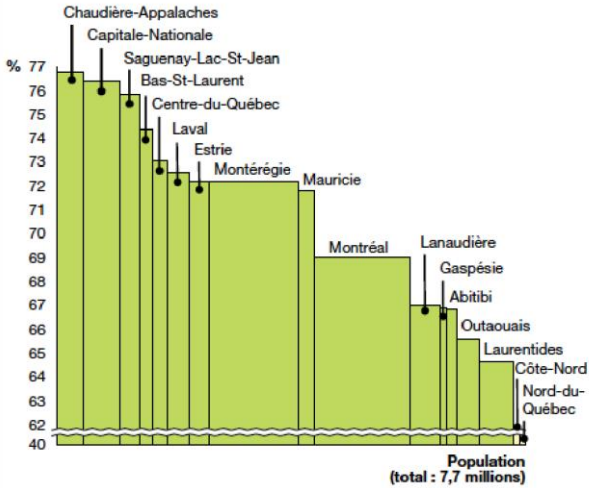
Chaudière-Appalaches
Capitale-Nationale
Saguenay-Lac-St-Jean
Bas-St-Laurent
Centre-du-Québec
Laval
Estrie
Montérégie
Mauricie
Montréal
Lanaudière
Gaspésie
Abitibi
Outaouais
Laurentides
Côte-Nord
Nord-du-Québec

%
77
76
75
74
73
72
71
70
69
68
67
66
65
64
63
62
40

Population
(total : 7,7 millions)